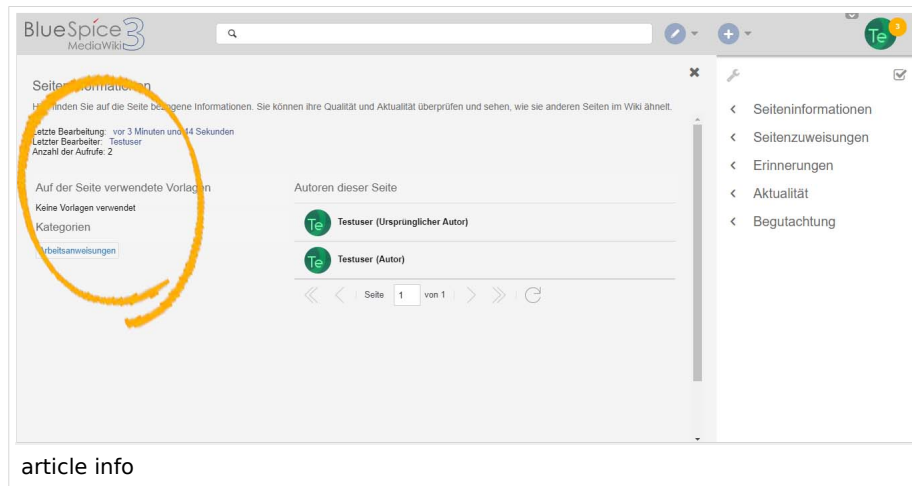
BlueSpice 3 MediaWiki

Te 3

Seiteninformationen

Hier finden Sie auf die Seite bezogene Informationen. Sie können ihre Qualität und Aktualität überprüfen und sehen, wie sie anderen Seiten im Wiki ähnelt.

Letzte Bearbeitung: vor 3 Minuten und 44 Sekunden
Letzter Bearbeiter: Testuser
Anzahl der Aufrufe: 2

Auf der Seite verwendete Vorlagen

Keine Vorlagen verwendet

Kategorien

Arbeitsanweisungen

Autoren dieser Seite

Te Testuser (Ursprünglicher Autor)

Te Testuser (Autor)

Seite 1 von 1

Seiteninformationen
Seitenzuweisungen
Erinnerungen
Aktualität
Begutachtung

article info